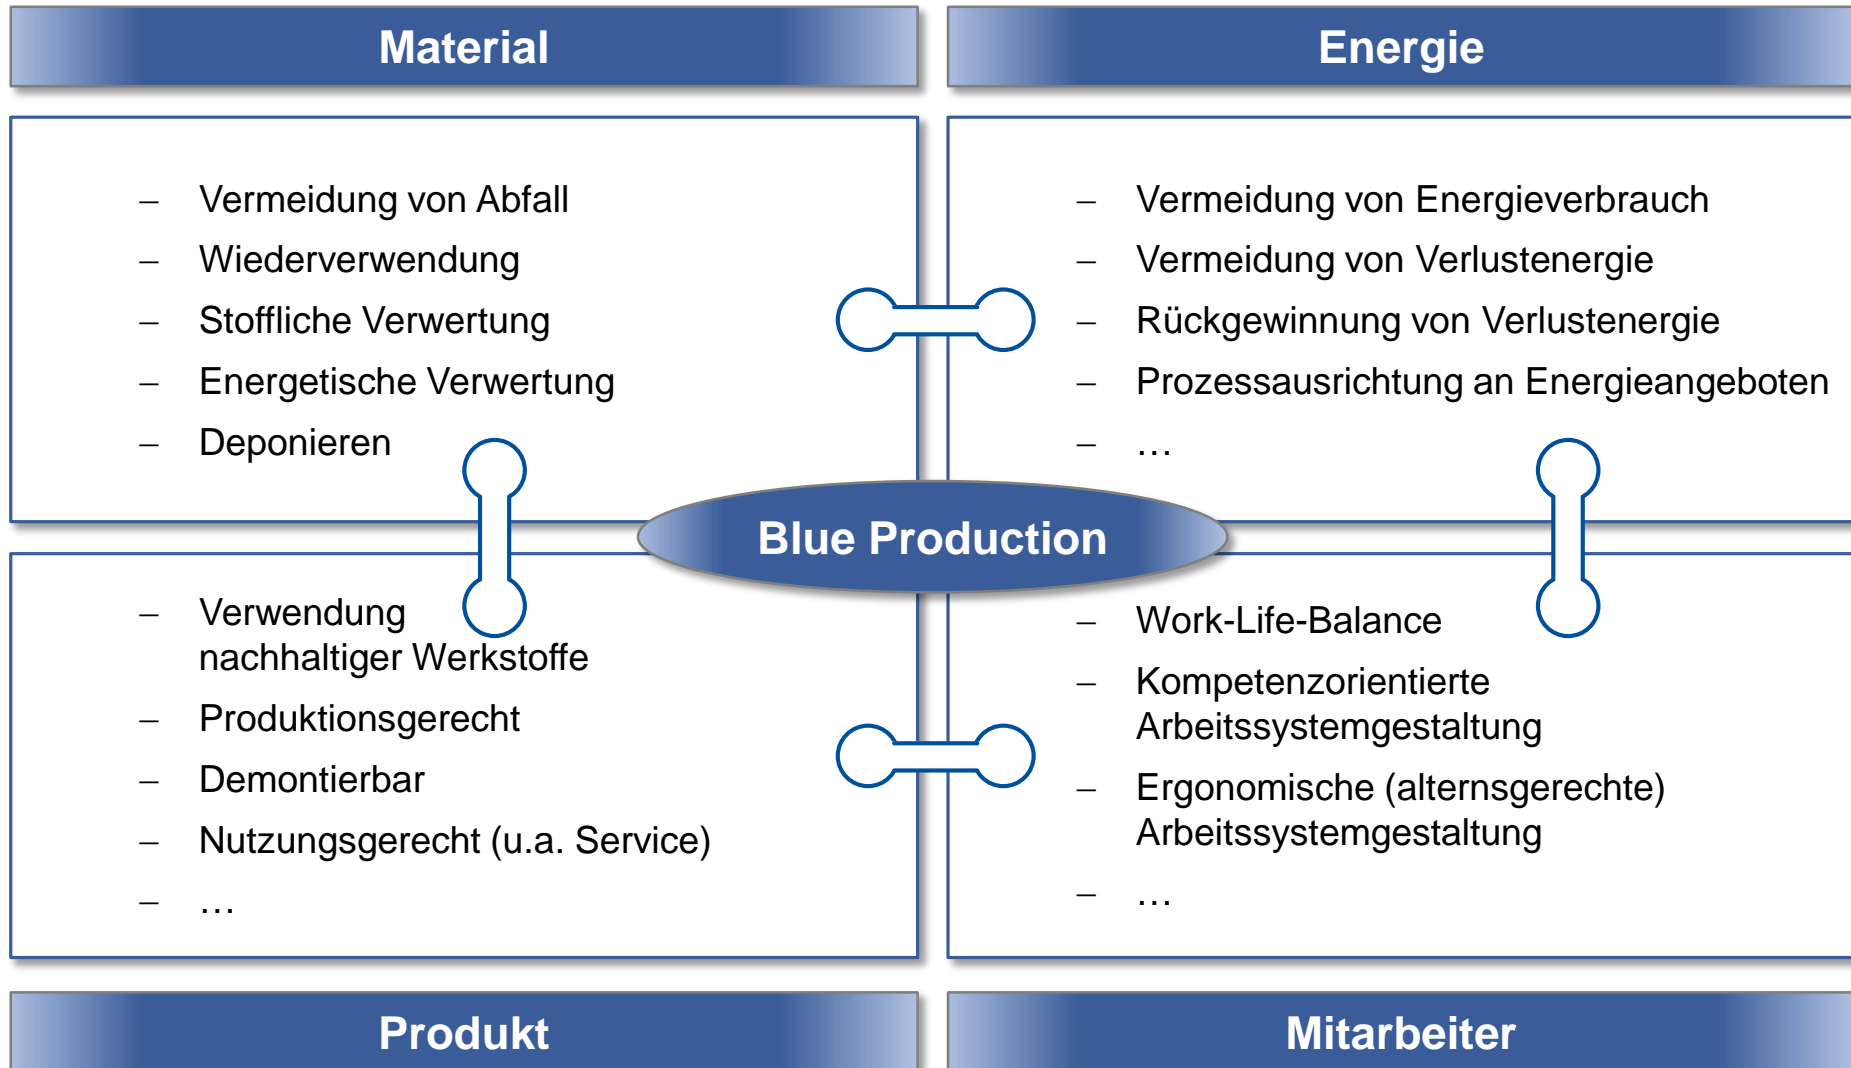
Material

– Vermeidung von Abfall
– Wiederverwendung
– Stoffliche Verwertung
– Energetische Verwertung
– Deponieren

Energie

– Vermeidung von Energieverbrauch
– Vermeidung von Verlustenergie
– Rückgewinnung von Verlustenergie
– Prozessausrichtung an Energieangeboten
– …

Blue Production

– Verwendung nachhaltiger Werkstoffe
– Produktionsgerecht
– Demontierbar
– Nutzungsgerecht (u.a. Service)
– …

Produkt

– Work-Life-Balance
– Kompetenzorientierte Arbeitssystemgestaltung
– Ergonomische (alternsgerechte) Arbeitssystemgestaltung
– …

Mitarbeiter